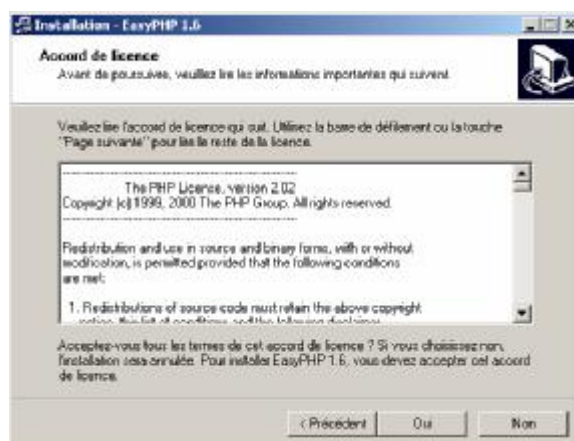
Installation - EasyPHP 1.6

Accord de licence
Avant de poursuivre, veuillez lire les informations importantes qui suivent.

Veuillez lire l'accord de licence qui suit. Utilisez la barre de défilement ou la touche "Page suivante" pour lire le reste de la licence.

The PHP License, version 2.02
Copyright (c) 1999, 2000 The PHP Group. All rights reserved.

Redistribution and use in source and binary forms, with or without modification, is permitted provided that the following conditions are met:

1. Redistributions of source code must retain the above copyright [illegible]

Acceptez-vous tous les termes de cet accord de licence ? Si vous choisissez non, l'installation sera annulée. Pour installer EasyPHP 1.6, vous devez accepter cet accord de licence.

< Précédent | Oui | Non